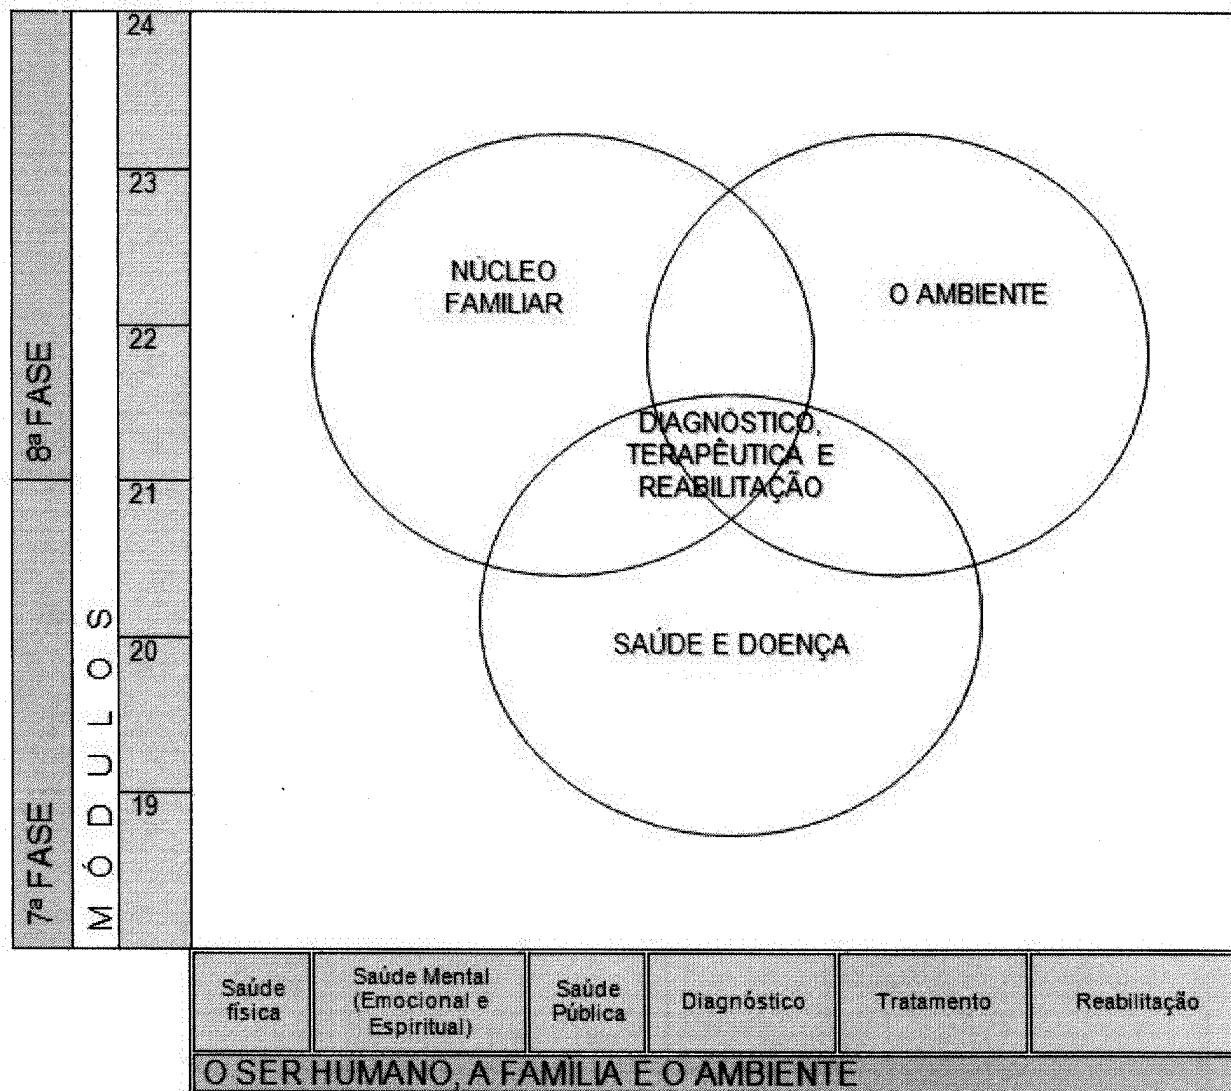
8ª FASE
7ª FASE
MÓDULOS
24
23
22
21
20
19

NÚCLEO FAMILIAR

O AMBIENTE

DIAGNÓSTICO, TERAPÊUTICA E REABILITAÇÃO

SAÚDE E DOENÇA

| Saúde física | Saúde Mental (Emocional e Espiritual) | Saúde Pública | Diagnóstico | Tratamento | Reabilitação |
|---|---|---|---|---|---|

O SER HUMANO, A FAMÍLIA E O AMBIENTE